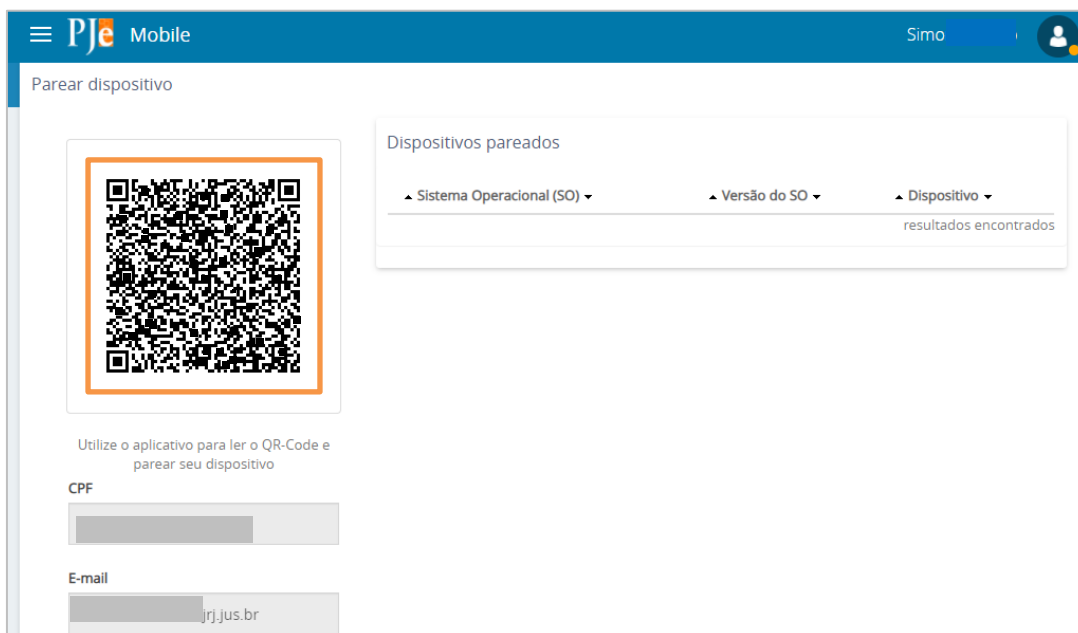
PJe Mobile

Simo

Parear dispositivo

Utilize o aplicativo para ler o QR-Code e parear seu dispositivo

CPF

E-mail

jrj.jus.br

Dispositivos pareados

| Sistema Operacional (SO) | Versão do SO | Dispositivo |
|---|---|---|

resultados encontrados